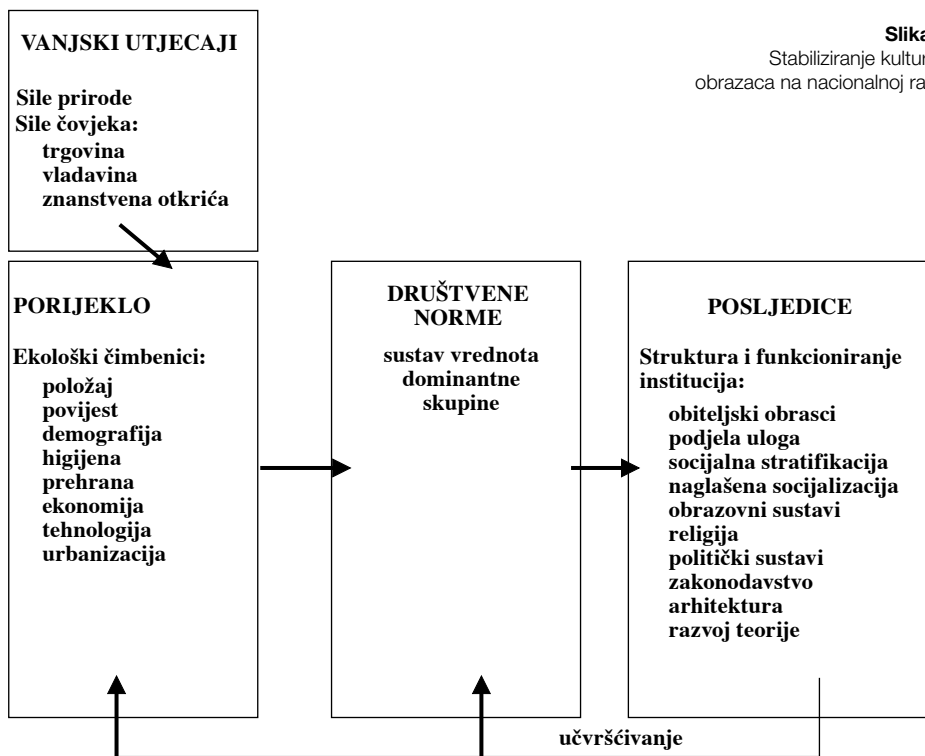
Slika
Stabiliziranje kultur
obrazaca na nacionalnoj ra

VANJSKI UTJECAJI

Sile prirode
Sile čovjeka:
trgovina
vladavina
znanstvena otkrića

PORIJEKLO

Ekološki čimbenici:
položaj
povijest
demografija
higijena
prehrana
ekonomija
tehnologija
urbanizacija

DRUŠTVENE NORME

sustav vrednota dominantne skupine

POSLJEDICE

Struktura i funkcioniranje institucija:
obiteljski obrasci
podjela uloga
socijalna stratifikacija
naglašena socijalizacija
obrazovni sustavi
religija
politički sustavi
zakonodavstvo
arhitektura
razvoj teorije

učvršćivanje